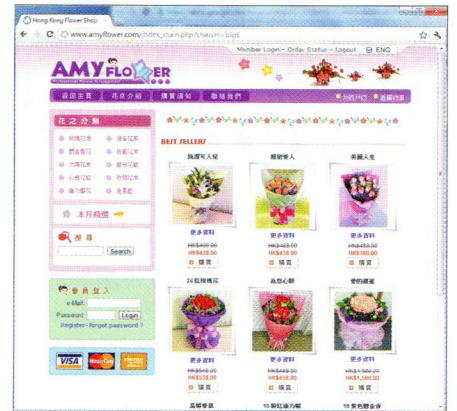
Hong Kong Flower Shop

www.amyflower.com/index_chain.php?lan=tc

Member Login - Order Status - Logout | ENG

AMY FLOWER

Professional Flower & Gift

返回主頁 | 花店介紹 | 購買通知 | 聯絡我們

花之分類

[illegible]

本月推薦

搜尋

Search

會員登入

e-Mail:

Password:

Login

Register · forget password ?

VISA MasterCard

BEST SELLERS

鍾情可人兒

更多資料

HK$499.00
HK$439.00

購買

鍾愛愛人

更多資料

HK$489.00
HK$430.00

購買

美麗人生

更多資料

HK$453.00
HK$380.00

購買

24紅玫瑰花

更多資料

HK$649.00
HK$539.00

購買

為您心醉

更多資料

HK$499.00
HK$458.00

購買

愛的禮讚

更多資料

HK$1,580.00
HK$1,180.00

購買

温馨愛意

10朵紅玫瑰

10 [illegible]